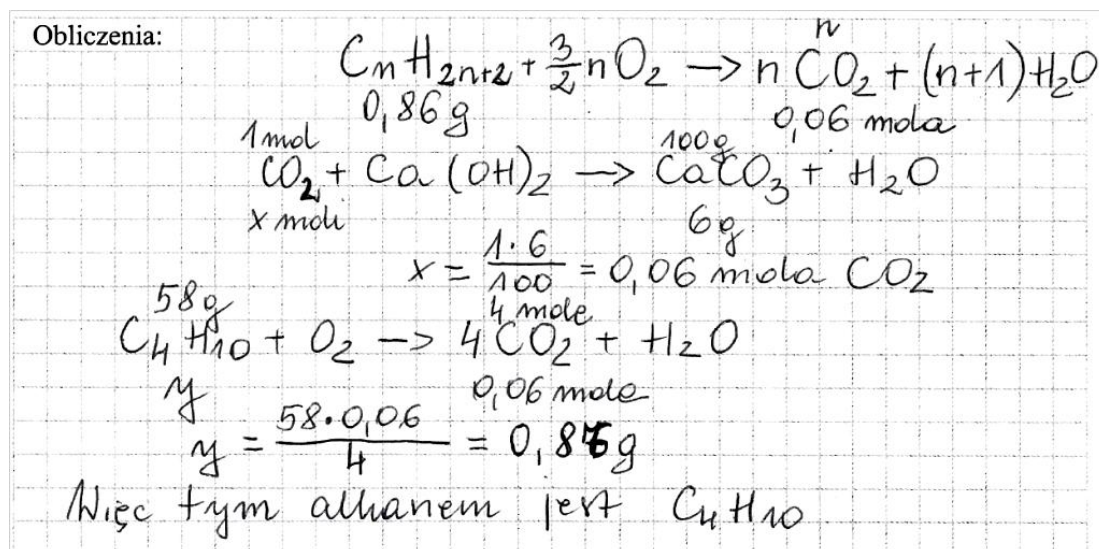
Obliczenia:

$C_nH_{2n+2} + \frac{3}{2}nO_2 \rightarrow n\,CO_2 + (n+1)H_2O$

n

0,86g   0,06 mola

1mol   100g

$CO_2 + Ca(OH)_2 \rightarrow CaCO_3 + H_2O$

x moli   6g

$x = \frac{1 \cdot 6}{100} = 0,06$ mola $CO_2$

58g   4 mole

$C_4H_{10} + O_2 \rightarrow 4CO_2 + H_2O$

y   0,06 mole

$y = \frac{58 \cdot 0,06}{4} = 0,87g$

Więc tym alkanem jest $C_4H_{10}$